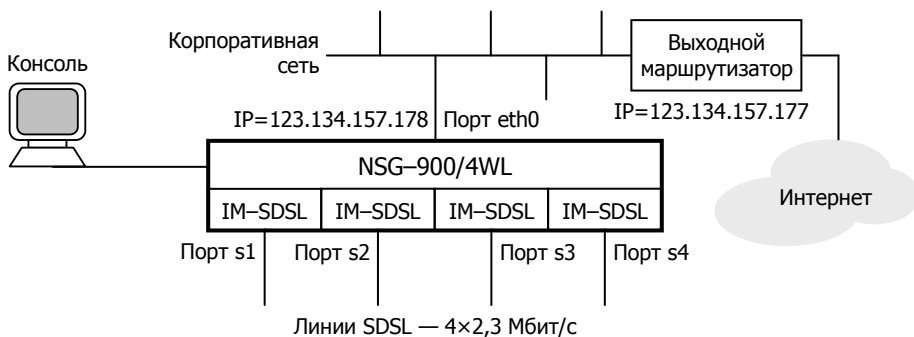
Корпоративная сеть

Консоль

Выходной маршрутизатор

IP=123.134.157.178

Порт eth0

IP=123.134.157.177

NSG–900/4WL

| IM–SDSL | IM–SDSL | IM–SDSL | IM–SDSL |
|---|---|---|---|

Интернет

Порт s1

Порт s2

Порт s3

Порт s4

Линии SDSL — 4×2,3 Мбит/с